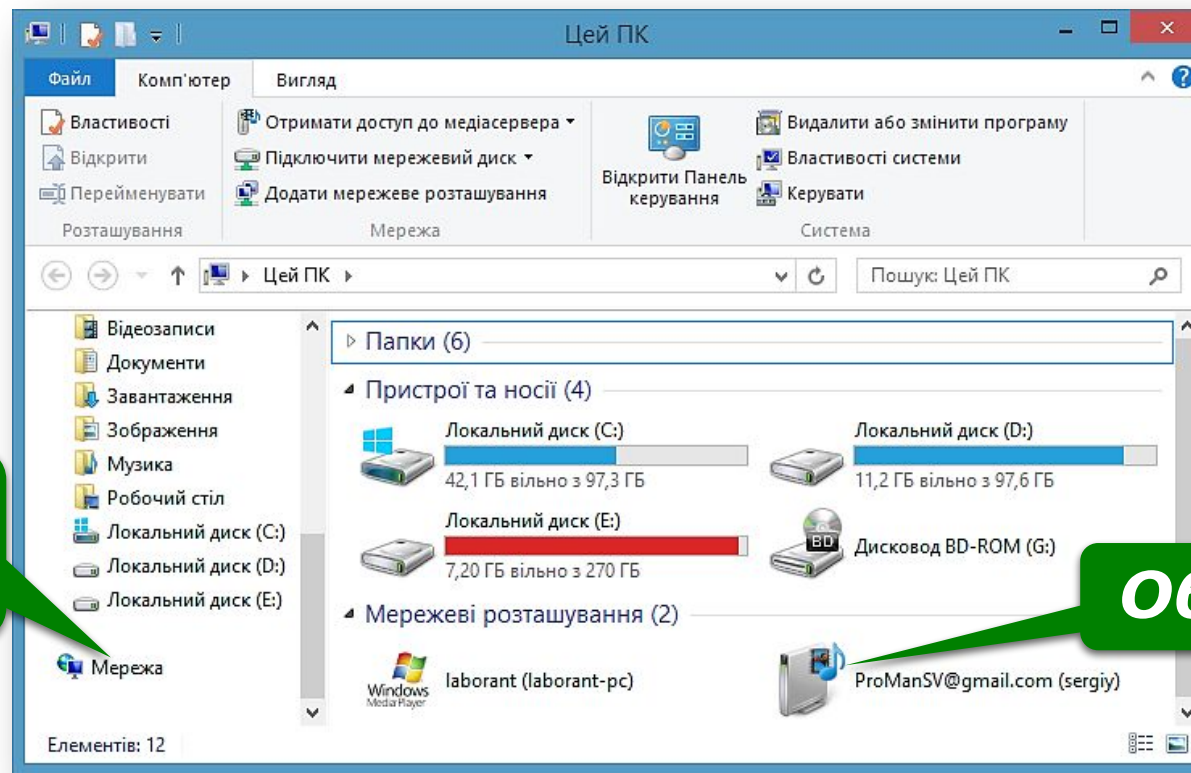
Цей ПК

Файл Комп'ютер Вигляд

Властивості
Відкрити
Перейменувати
Розташування

Отримати доступ до медіасервера
Підключити мережевий диск
Додати мережеве розташування
Мережа

Відкрити Панель керування

Видалити або змінити програму
Властивості системи
Керувати
Система

Цей ПК

Пошук: Цей ПК

Відеозаписи
Документи
Завантаження
Зображення
Музика
Робочий стіл
Локальний диск (C:)
Локальний диск (D:)
Локальний диск (E:)
Мережа

Папки (6)

Пристрої та носії (4)

Локальний диск (C:)
42,1 ГБ вільно з 97,3 ГБ

Локальний диск (D:)
11,2 ГБ вільно з 97,6 ГБ

Локальний диск (E:)
7,20 ГБ вільно з 270 ГБ

BD
Дисковод BD-ROM (G:)

Мережеві розташування (2)

Windows Media Player
laborant (laborant-pc)

ProManSV@gmail.com (sergiy)

Об

Елементів: 12